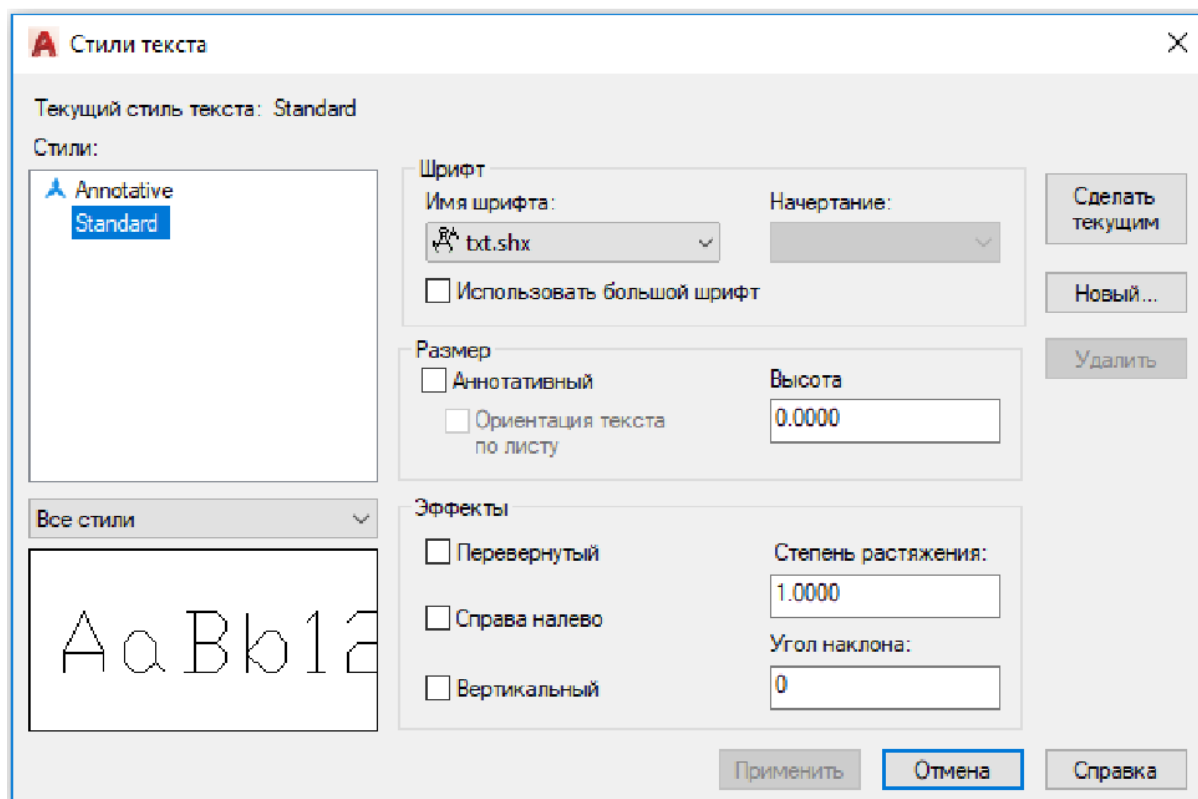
Стили текста

Текущий стиль текста: Standard

Стили:

Annotative
Standard

Все стили

AaBb12

Шрифт
Имя шрифта:
txt.shx
Начертание:
Использовать большой шрифт

Размер
Аннотативный
Ориентация текста по листу
Высота
0.0000

Эффекты
Перевернутый
Справа налево
Вертикальный
Степень растяжения:
1.0000
Угол наклона:
0

Сделать текущим
Новый...
Удалить

Применить
Отмена
Справка